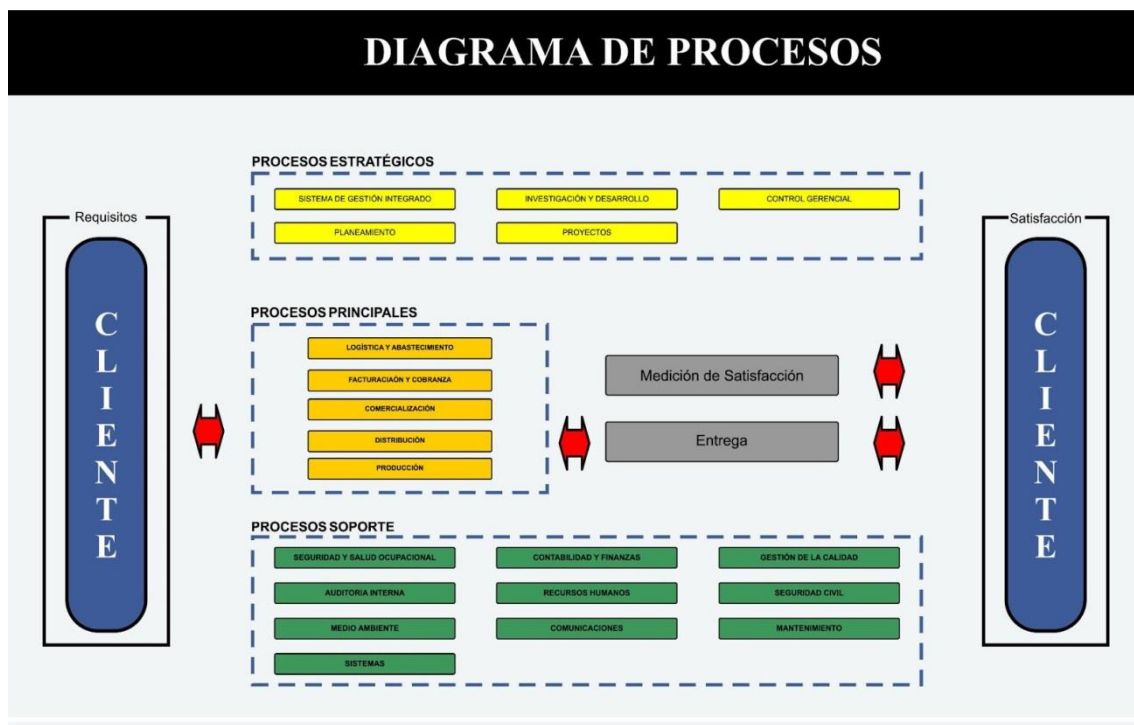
DIAGRAMA DE PROCESOS

Requisitos

CLIENTE

PROCESOS ESTRATÉGICOS

SISTEMA DE GESTIÓN INTEGRADO

INVESTIGACIÓN Y DESARROLLO

CONTROL GERENCIAL

PLANEAMIENTO

PROYECTOS

PROCESOS PRINCIPALES

LOGÍSTICA Y ABASTECIMIENTO

FACTURACIAÓN Y COBRANZA

COMERCIALIZACIÓN

DISTRIBUCIÓN

PRODUCCIÓN

Medición de Satisfacción

Entrega

PROCESOS SOPORTE

SEGURIDAD Y SALUD OCUPACIONAL

CONTABILIDAD Y FINANZAS

GESTIÓN DE LA CALIDAD

AUDITORIA INTERNA

RECURSOS HUMANOS

SEGURIDAD CIVIL

MEDIO AMBIENTE

COMUNICACIONES

MANTENIMIENTO

SISTEMAS

Satisfacción

CLIENTE